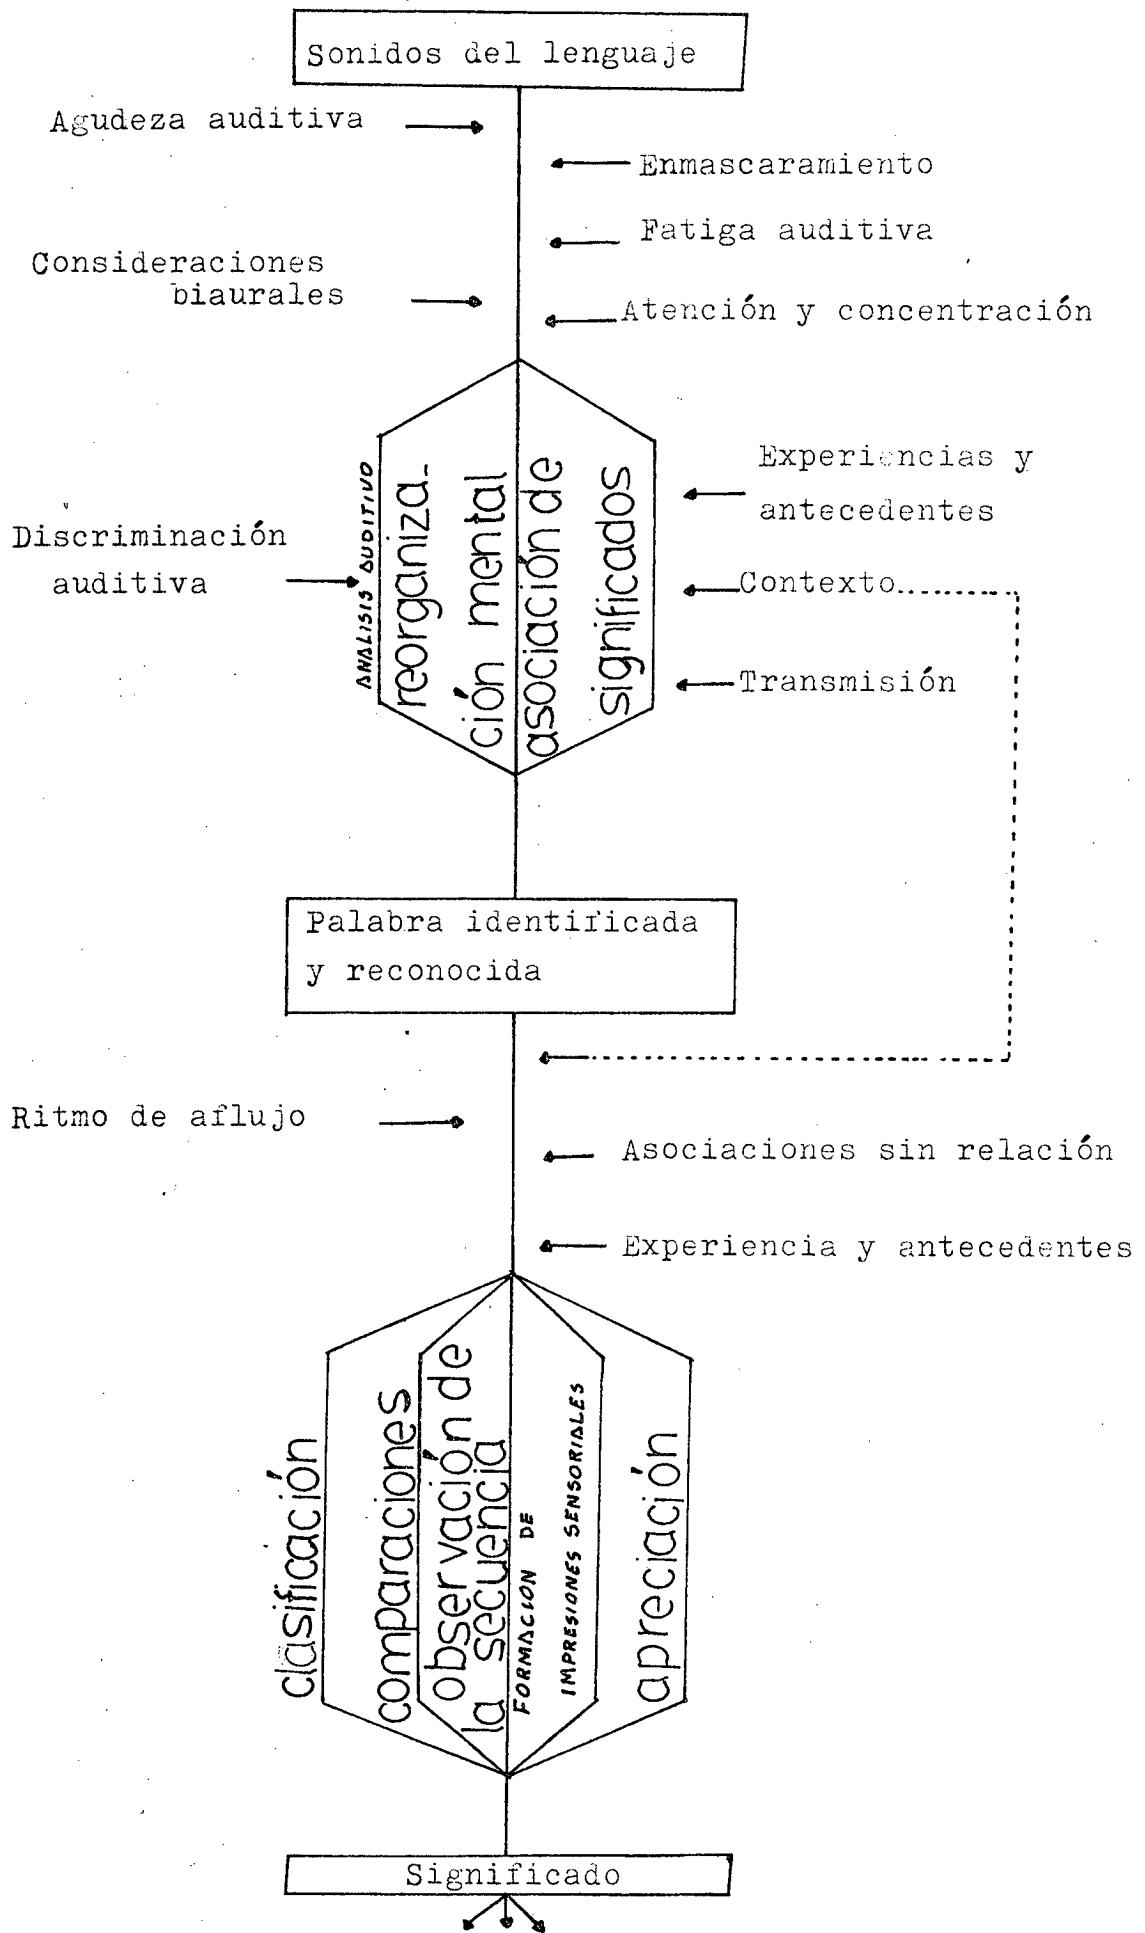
Sonidos del lenguaje

Agudeza auditiva

Enmascaramiento

Fatiga auditiva

Consideraciones biaurales

Atención y concentración

ANALISIS AUDITIVO

reorganización mental

asociación de significados

Experiencias y antecedentes

Discriminación auditiva

Contexto

Transmisión

Palabra identificada y reconocida

Ritmo de aflujo

Asociaciones sin relación

Experiencia y antecedentes

clasificación

comparaciones

observación de la secuencia

FORMACION DE IMPRESIONES SENSORIALES

apreciación

Significado